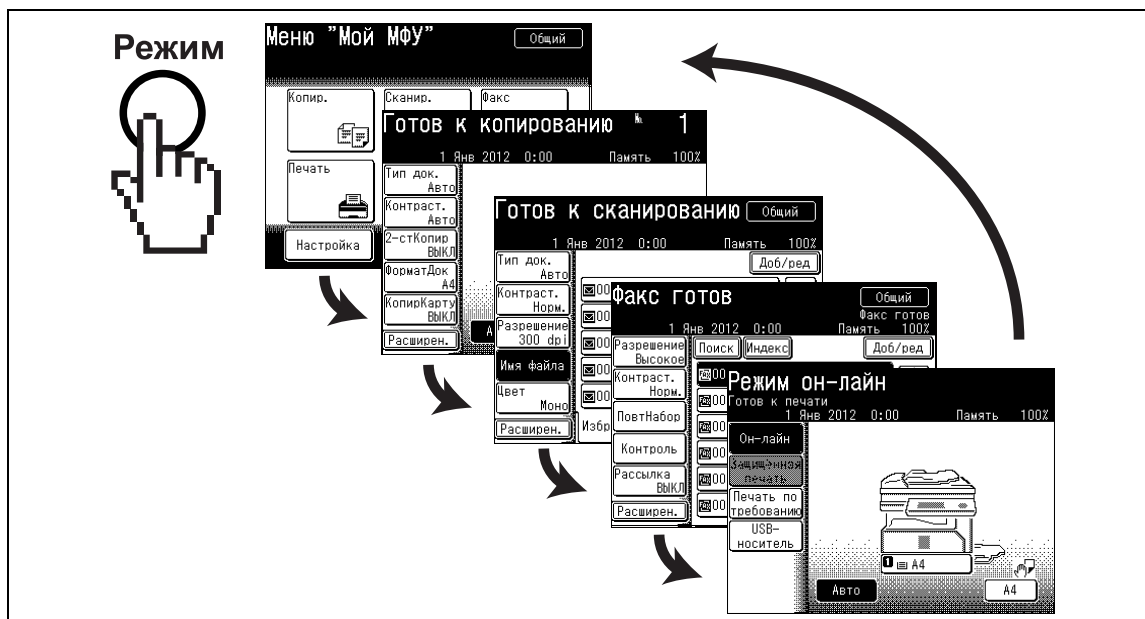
Режим

Меню "Мой МФУ" Общий

Копир.

Сканир.

Факс

Печать

Настройка

Готов к копированию 1

1 Янв 2012 0:00 Память 100%

Тип док. Авто

Контраст. Авто

2-стКопир ВЫКЛ

ФорматДок A4

КопирКарту ВЫКЛ

Расширен.

Готов к сканированию Общий

1 Янв 2012 0:00 Память 100%

Тип док. Авто

Доб/ред

Контраст. Норм.

Разрешение 300 dpi

Имя файла

Цвет Моно

Расширен.

Избр

Факс готов Общий

Факс готов

1 Янв 2012 0:00 Память 100%

Разрешение Высокое

Поиск

Индекс

Доб/ред

Контраст. Норм.

ПовтНабор

Контроль

Рассылка ВЫКЛ

Расширен.

Режим он-лайн

Готов к печати

1 Янв 2012 0:00 Память 100%

Он-лайн

Защищённая печать

Печать по требованию

USB-носитель

A4

Авто

A4